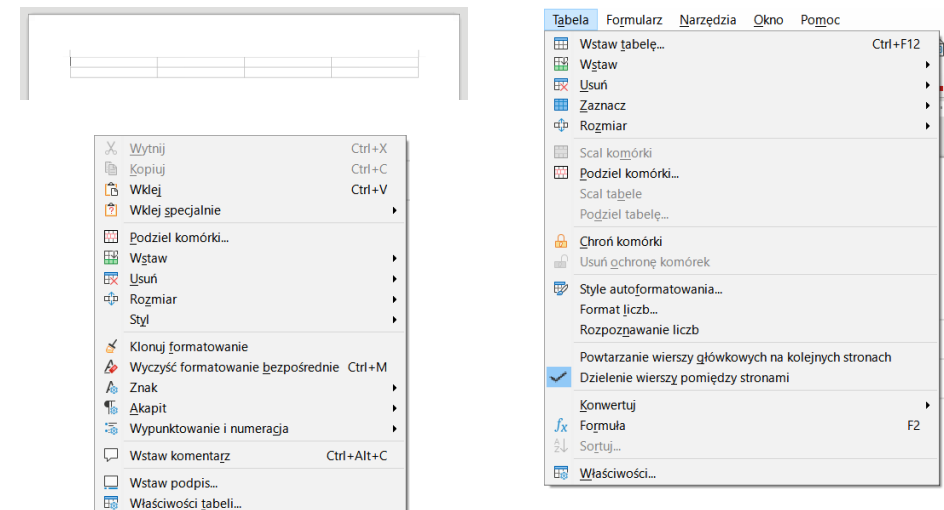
Wytnij Ctrl+X
Kopiuj Ctrl+C
Wklej Ctrl+V
Wklej specjalnie
Podziel komórki...
Wstaw
Usuń
Rozmiar
Styl
Klonuj formatowanie
Wyczyść formatowanie bezpośrednie Ctrl+M
Znak
Akapit
Wypunktowanie i numeracja
Wstaw komentarz Ctrl+Alt+C
Wstaw podpis...
Właściwości tabeli...

Tabela Formularz Narzędzia Okno Pomoc
Wstaw tabelę... Ctrl+F12
Wstaw
Usuń
Zaznacz
Rozmiar
Scal komórki
Podziel komórki...
Scal tabele
Podziel tabelę...
Chroń komórki
Usuń ochronę komórek
Style autoformatowania...
Format liczb...
Rozpoznawanie liczb
Powtarzanie wierszy główkowych na kolejnych stronach
Dzielenie wierszy pomiędzy stronami
Konwertuj
Formuła F2
Sortuj...
Właściwości...